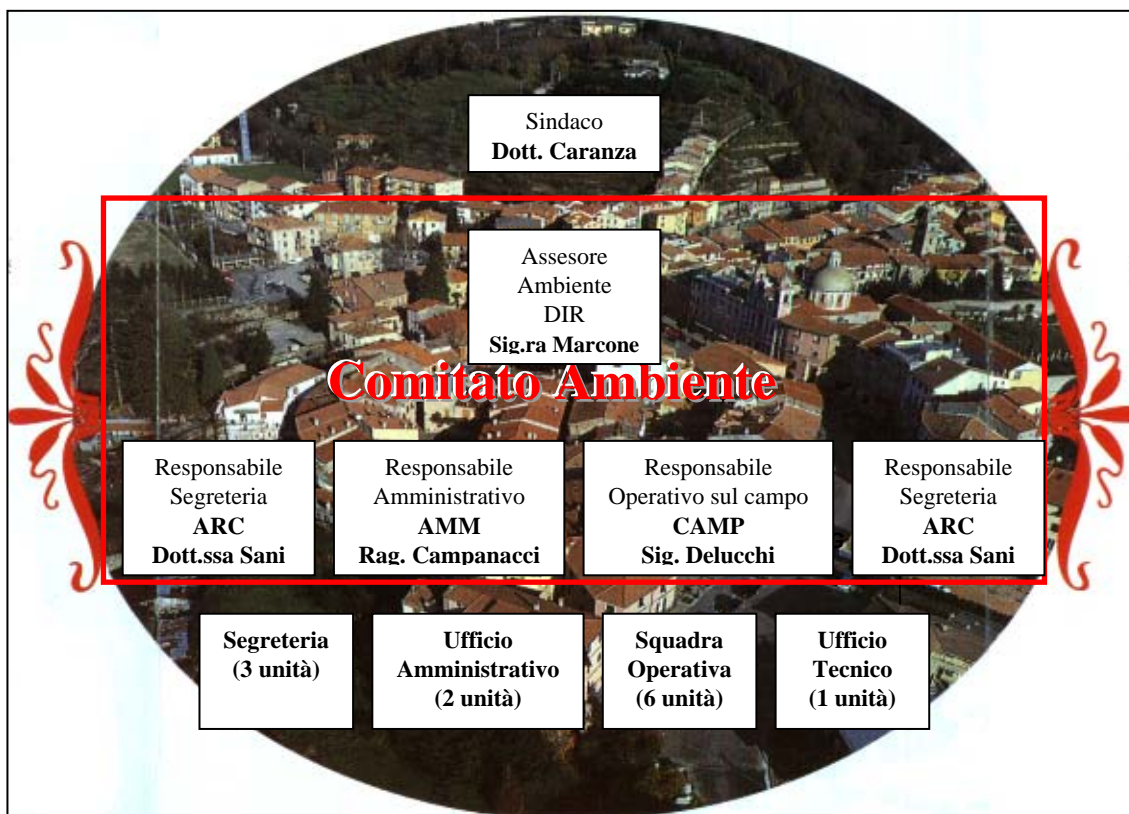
Sindaco
**Dott. Caranza**

Assesore
Ambiente
DIR
**Sig.ra Marcone**

Comitato Ambiente

Responsabile
Segreteria
**ARC**
**Dott.ssa Sani**

Responsabile
Amministrativo
**AMM**
**Rag. Campanacci**

Responsabile
Operativo sul campo
**CAMP**
**Sig. Delucchi**

Responsabile
Segreteria
**ARC**
**Dott.ssa Sani**

**Segreteria**
**(3 unità)**

**Ufficio**
**Amministrativo**
**(2 unità)**

**Squadra**
**Operativa**
**(6 unità)**

**Ufficio**
**Tecnico**
**(1 unità)**